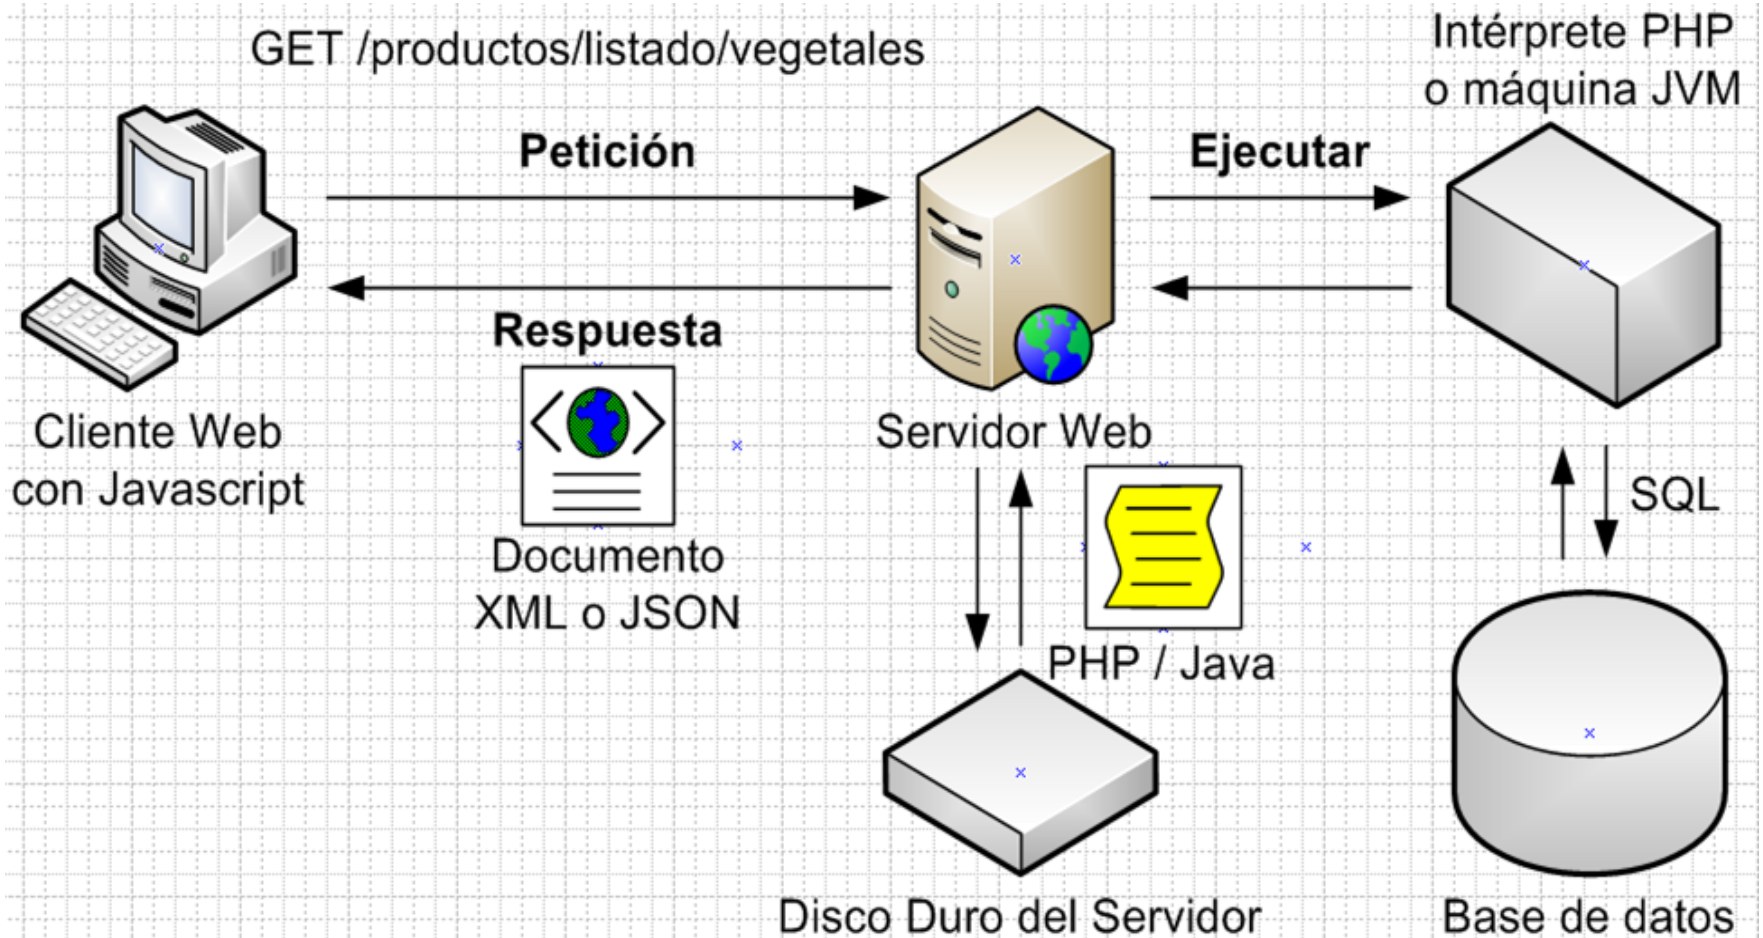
GET /productos/listado/vegetales

Intérprete PHP o máquina JVM

Petición

Ejecutar

Respuesta

Cliente Web con Javascript

Documento XML o JSON

Servidor Web

SQL

PHP / Java

Disco Duro del Servidor

Base de datos